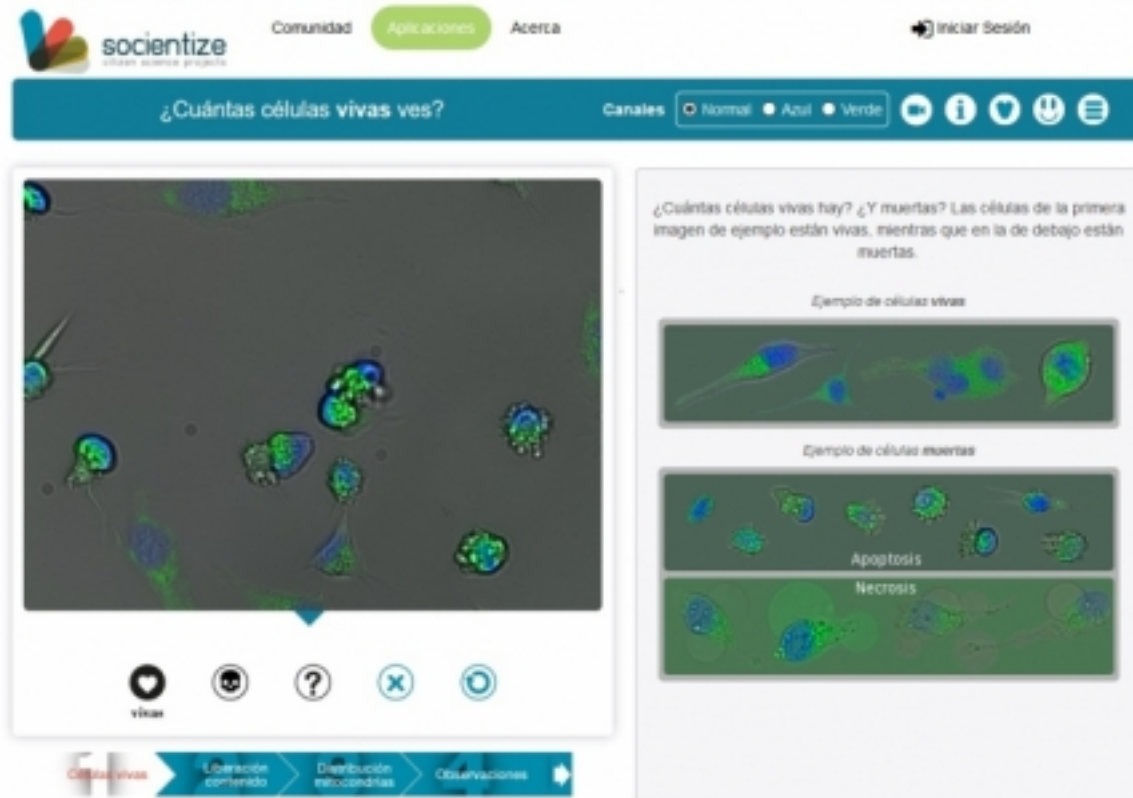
socientize
citizen science projects

Comunidad
Aplicaciones
Acerca

Iniciar Sesión

¿Cuántas células vivas ves?

Canales
Normal
Azul
Verde

vivas

Células vivas
Liberación contenido
Distribución mitocondrias
Observaciones

¿Cuántas células vivas hay? ¿Y muertas? Las células de la primera imagen de ejemplo están vivas, mientras que en la de debajo están muertas.

Ejemplo de células vivas

Ejemplo de células muertas

Apoptosis

Necrosis